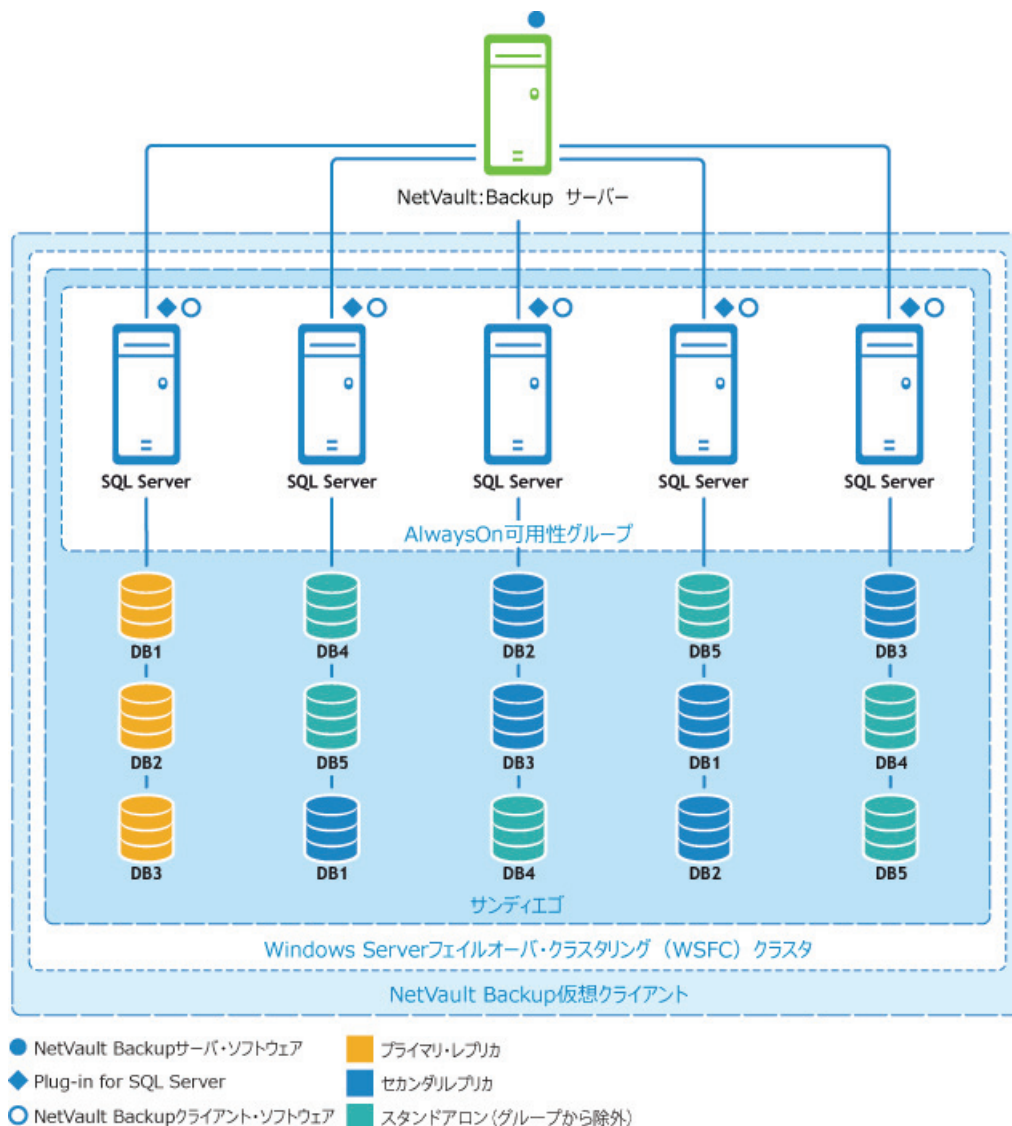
NetVault:Backup サーバー

SQL Server
SQL Server
SQL Server
SQL Server
SQL Server

AlwaysOn可用性グループ

DB1
DB2
DB3

DB4
DB5
DB1

DB2
DB3
DB4

DB5
DB1
DB2

DB3
DB4
DB5

サンディエゴ

Windows Serverフェイルオーバ・クラスタリング（WSFC）クラスタ

NetVault Backup仮想クライアント

NetVault Backupサーバ・ソフトウェア
Plug-in for SQL Server
NetVault Backupクライアント・ソフトウェア
プライマリ・レプリカ
セカンダリレプリカ
スタンドアロン（グループから除外）